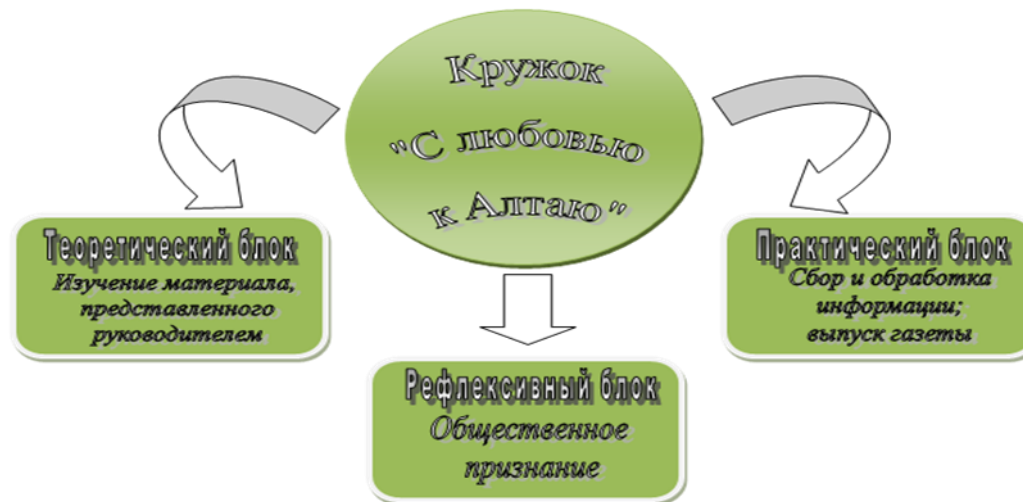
Кружок "С любовью к Алтаю"

Теоретический блок
Изучение материала, представленного руководителем

Практический блок
Сбор и обработка информации; выпуск газеты

Рефлексивный блок
Общественное признание